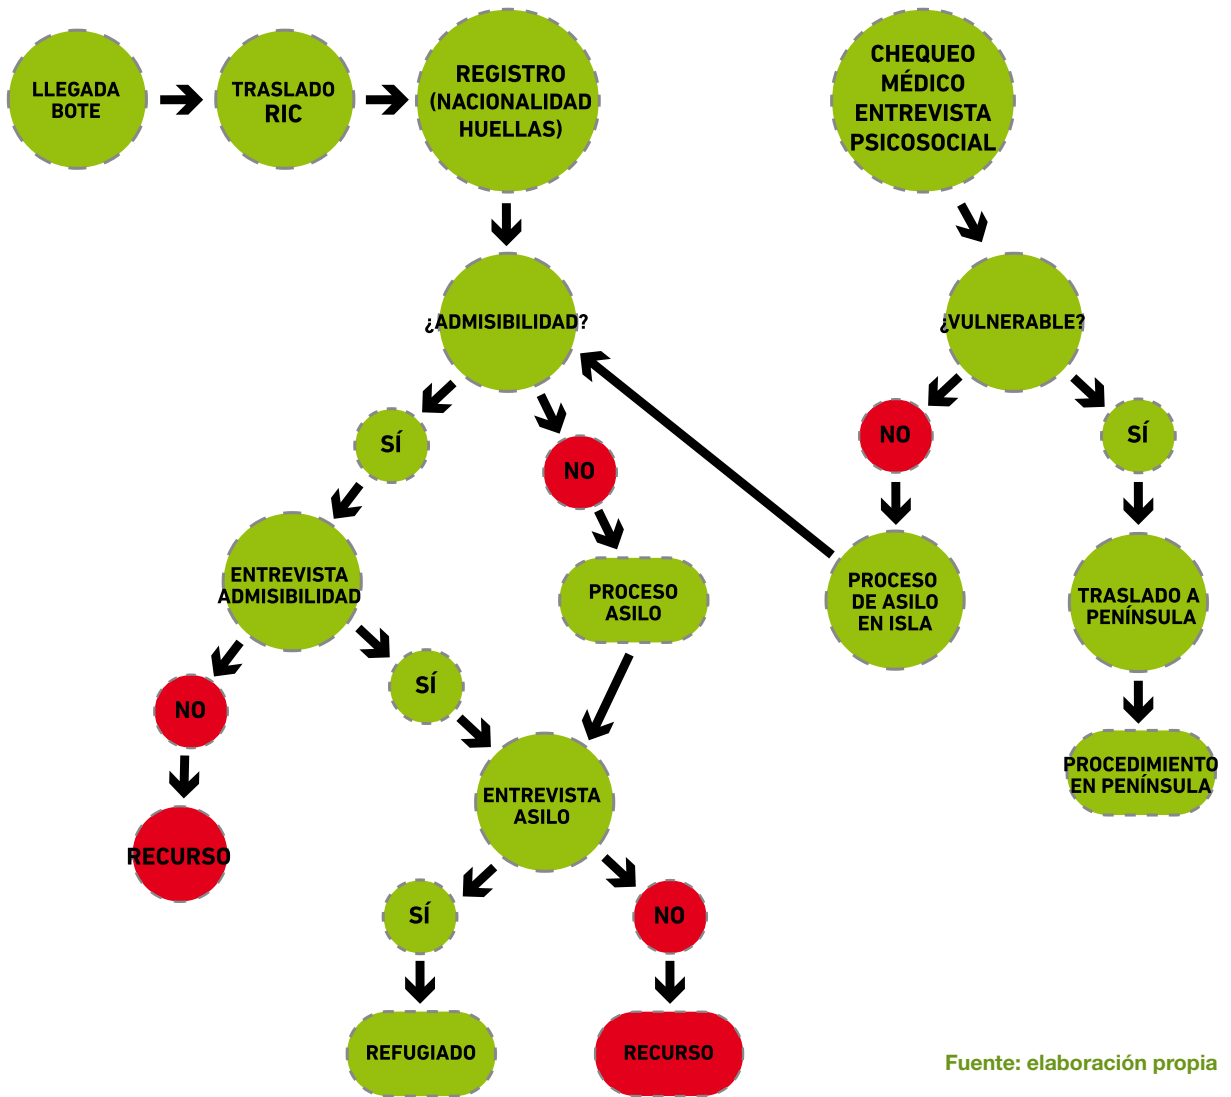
LLEGADA BOTE

TRASLADO RIC

REGISTRO (NACIONALIDAD HUELLAS)

CHEQUEO MÉDICO ENTREVISTA PSICOSOCIAL

¿ADMISIBILIDAD?

¿VULNERABLE?

SÍ

NO

NO

SÍ

ENTREVISTA ADMISIBILIDAD

PROCESO ASILO

PROCESO DE ASILO EN ISLA

TRASLADO A PENÍNSULA

NO

SÍ

PROCEDIMIENTO EN PENÍNSULA

RECURSO

ENTREVISTA ASILO

SÍ

NO

REFUGIADO

RECURSO

Fuente: elaboración propia